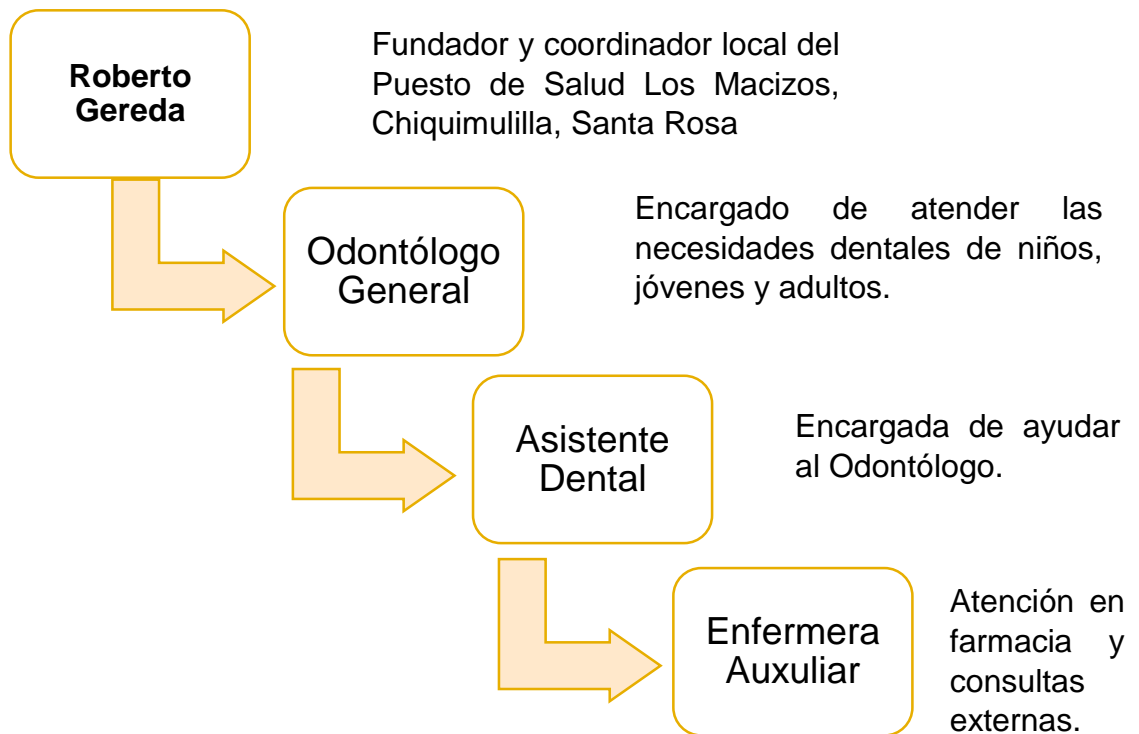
Roberto Gereda

Fundador y coordinador local del Puesto de Salud Los Macizos, Chiquimulilla, Santa Rosa

Odontólogo General

Encargado de atender las necesidades dentales de niños, jóvenes y adultos.

Asistente Dental

Encargada de ayudar al Odontólogo.

Enfermera Auxuliar

Atención en farmacia y consultas externas.